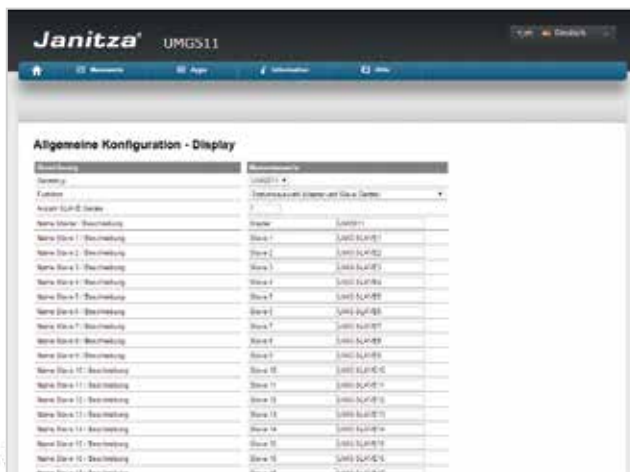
Janitza® UMG511

Deutsch

Messwerte | Apps | Information | Hilfe

Allgemeine Konfiguration - Display

| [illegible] | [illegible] | |
|---|---|---|
| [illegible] | UMG511 | |
| Funktion | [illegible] | |
| Anzahl SLAVE Geräte | | |
| Name Master / Beschreibung | Master | UMG511 |
| Name Slave 1 / Beschreibung | Slave 1 | UMG SLAVE1 |
| Name Slave 2 / Beschreibung | Slave 2 | UMG SLAVE2 |
| Name Slave 3 / Beschreibung | Slave 3 | UMG SLAVE3 |
| Name Slave 4 / Beschreibung | Slave 4 | UMG SLAVE4 |
| Name Slave 5 / Beschreibung | Slave 5 | UMG SLAVE5 |
| Name Slave 6 / Beschreibung | Slave 6 | UMG SLAVE6 |
| Name Slave 7 / Beschreibung | Slave 7 | UMG SLAVE7 |
| Name Slave 8 / Beschreibung | Slave 8 | UMG SLAVE8 |
| Name Slave 9 / Beschreibung | Slave 9 | UMG SLAVE9 |
| Name Slave 10 / Beschreibung | Slave 10 | UMG SLAVE10 |
| Name Slave 11 / Beschreibung | Slave 11 | UMG SLAVE11 |
| Name Slave 12 / Beschreibung | Slave 12 | UMG SLAVE12 |
| Name Slave 13 / Beschreibung | Slave 13 | UMG SLAVE13 |
| Name Slave 14 / Beschreibung | Slave 14 | UMG SLAVE14 |
| Name Slave 15 / Beschreibung | Slave 15 | UMG SLAVE15 |
| Name Slave 16 / Beschreibung | Slave 16 | UMG SLAVE16 |
| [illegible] | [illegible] | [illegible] |